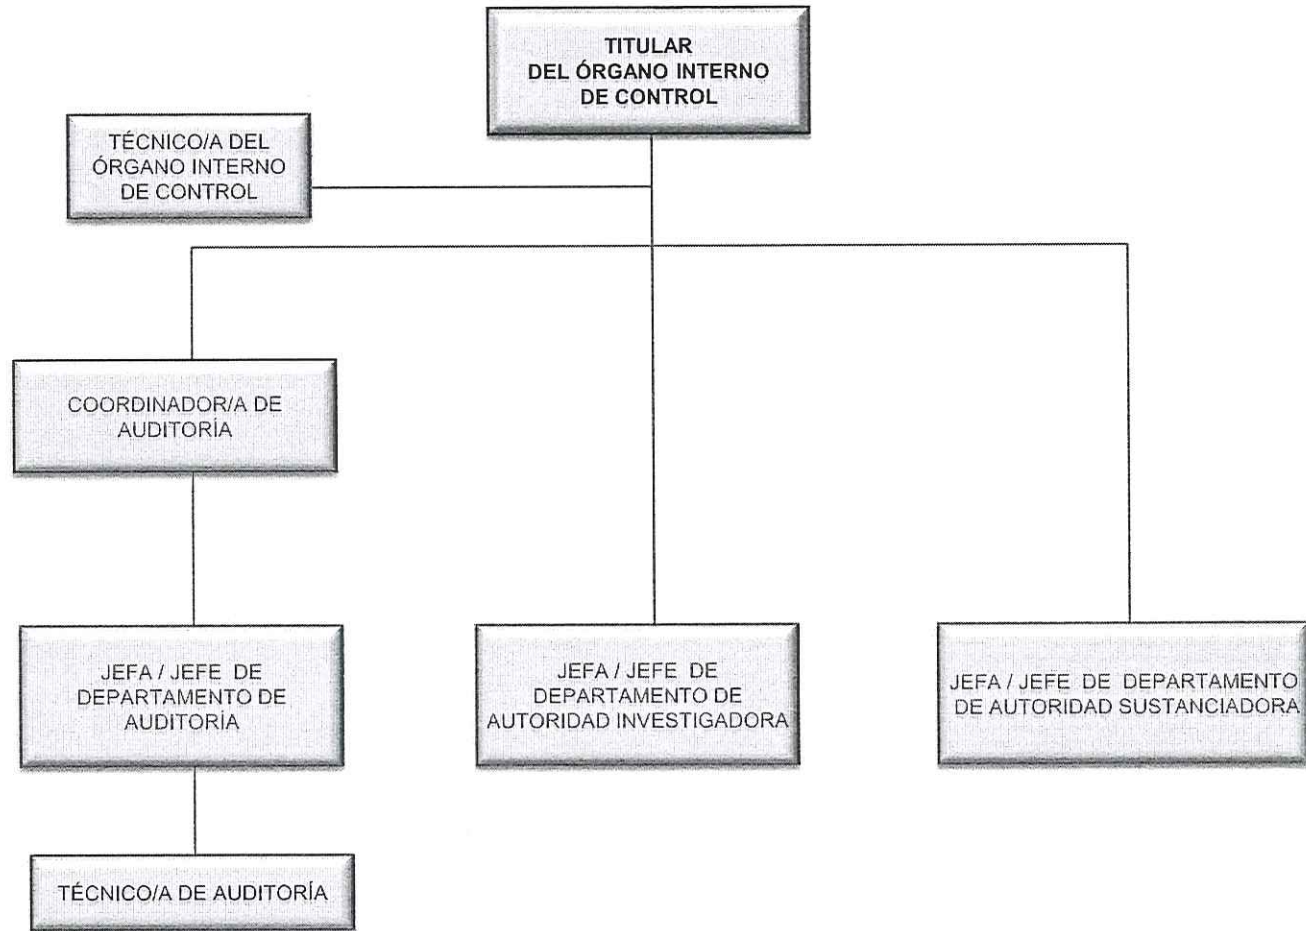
TITULAR DEL ÓRGANO INTERNO DE CONTROL

TÉCNICO/A DEL ÓRGANO INTERNO DE CONTROL

COORDINADOR/A DE AUDITORÍA

JEFA / JEFE DE DEPARTAMENTO DE AUDITORÍA

JEFA / JEFE DE DEPARTAMENTO DE AUTORIDAD INVESTIGADORA

JEFA / JEFE DE DEPARTAMENTO DE AUTORIDAD SUSTANCIADORA

TÉCNICO/A DE AUDITORÍA